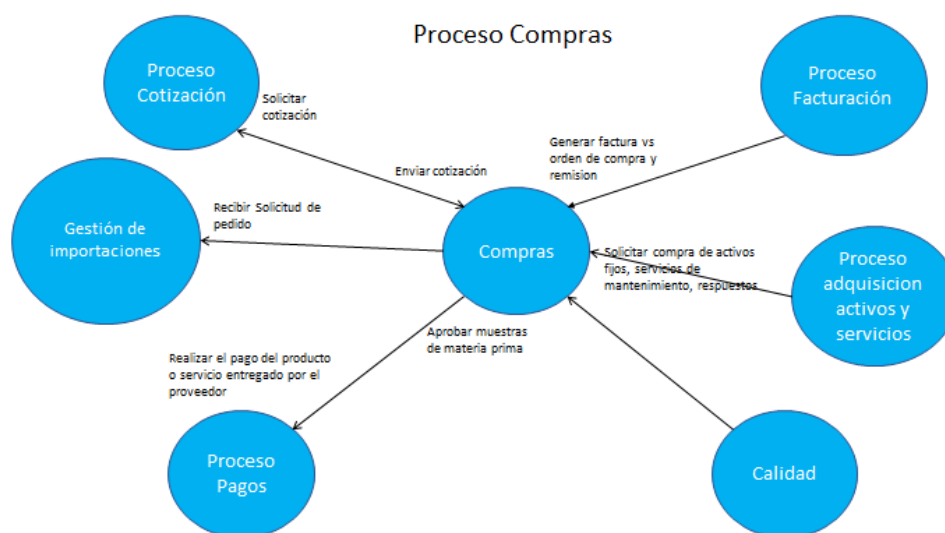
Proceso Compras

Proceso Cotización

Solicitar cotización

Enviar cotización

Proceso Facturación

Generar factura vs orden de compra y remision

Gestión de importaciones

Recibir Solicitud de pedido

Compras

Solicitar compra de activos fijos, servicios de mantenimiento, respuestos

Proceso adquisicion activos y servicios

Aprobar muestras de materia prima

Realizar el pago del producto o servicio entregado por el proveedor

Proceso Pagos

Calidad